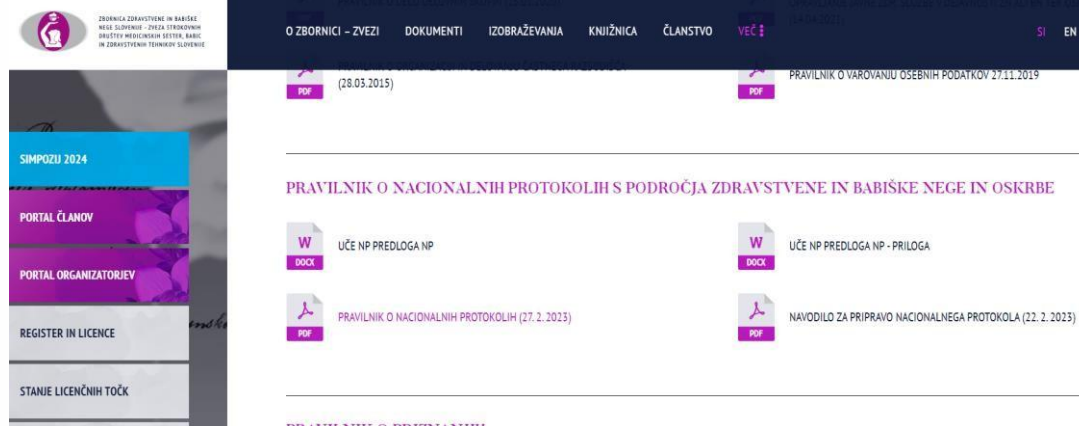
ZBORNICA ZDRAVSTVENE IN BABIŠKE NEGE SLOVENIJE – ZVEZA STROKOVNIH DRUŠTEV MEDICINSKIH SESTER, BABIC IN ZDRAVSTVENIH TEHNIKOV SLOVENIJE

O ZBORNICI – ZVEZI DOKUMENTI IZOBRAŽEVANJA KNJIŽNICA ČLANSTVO VEČ

SI EN

SIMPOZIJ 2024

PORTAL ČLANOV

PORTAL ORGANIZATORJEV

REGISTER IN LICENCE

STANJE LICENČNIH TOČK

PDF
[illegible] (28.03.2015)

PDF
PRAVILNIK O VAROVANJU OSEBNIH PODATKOV 27.11.2019

PRAVILNIK O NACIONALNIH PROTOKOLIH S PODROČJA ZDRAVSTVENE IN BABIŠKE NEGE IN OSKRBE

W DOCX
UČE NP PREDLOGA NP

W DOCX
UČE NP PREDLOGA NP - PRILOGA

PDF
PRAVILNIK O NACIONALNIH PROTOKOLIH (27. 2. 2023)

PDF
NAVODILO ZA PRIPRAVO NACIONALNEGA PROTOKOLA (22. 2. 2023)

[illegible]